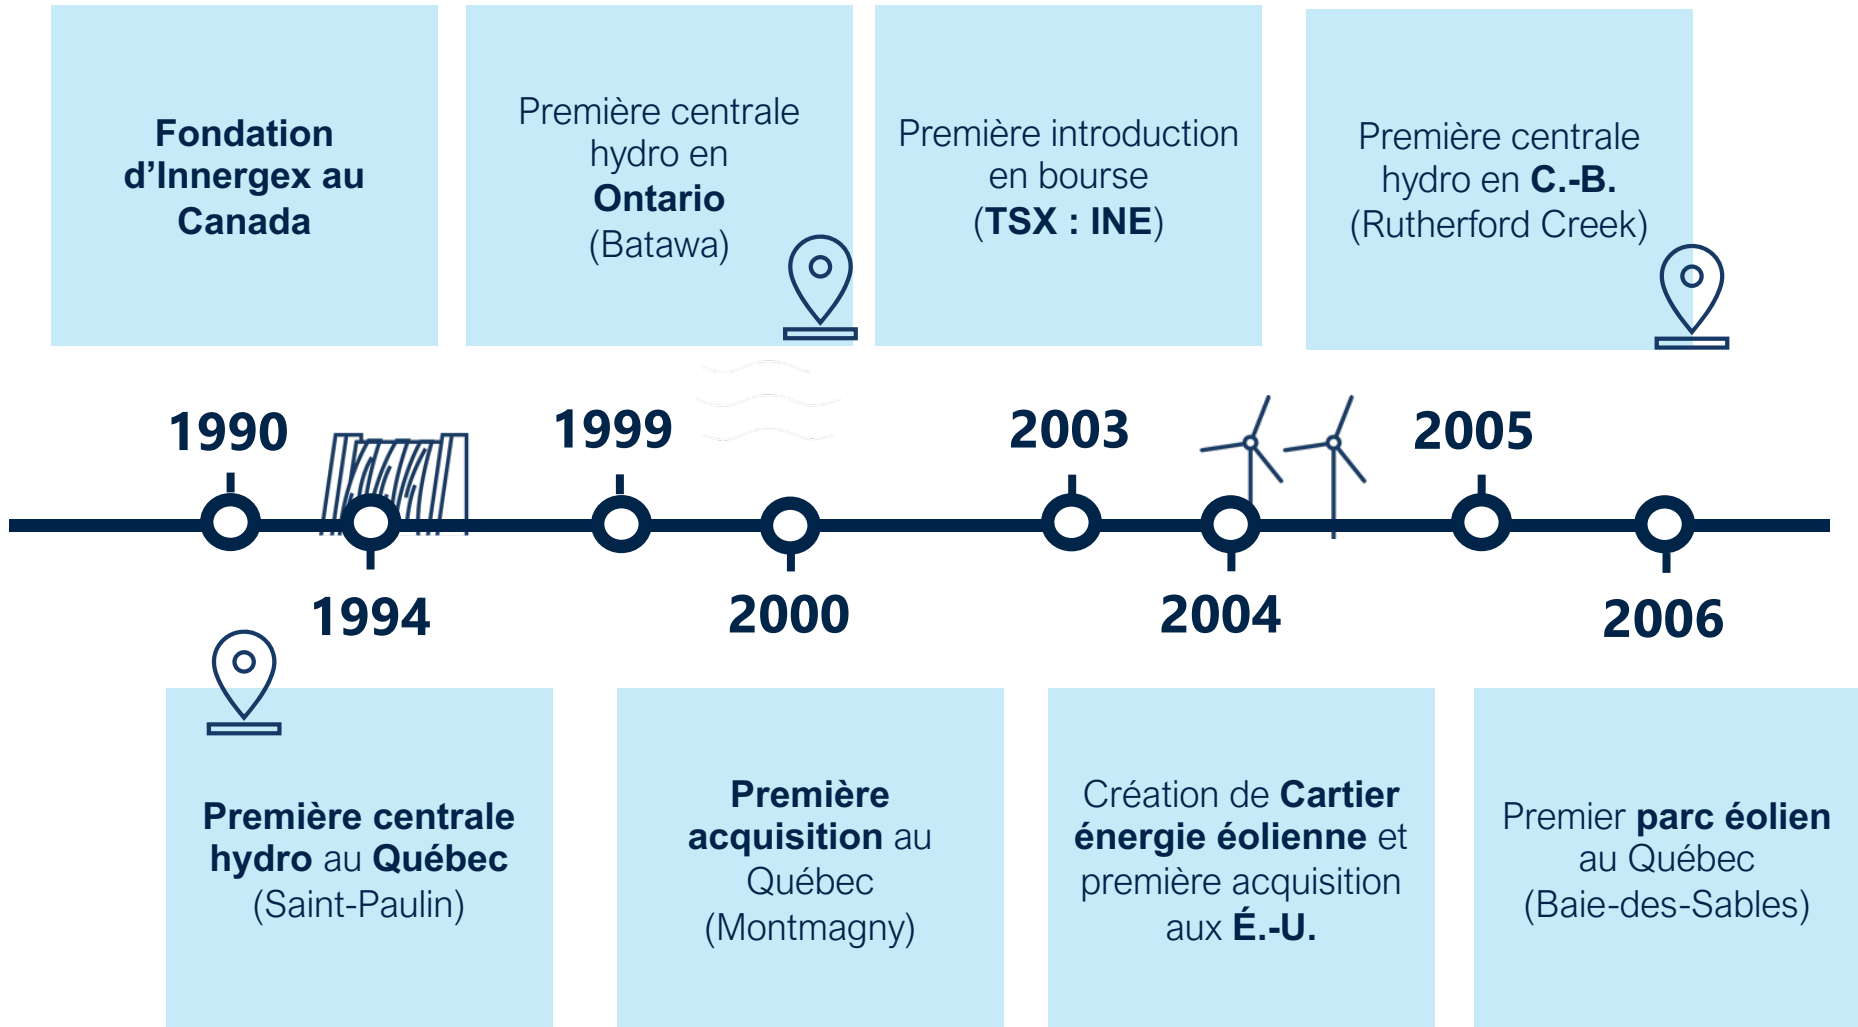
Fondation d'Innergex au Canada

Première centrale hydro en Ontario (Batawa)

Première introduction en bourse (TSX : INE)

Première centrale hydro en C.-B. (Rutherford Creek)

1990

1999

2003

2005

1994

2000

2004

2006

Première centrale hydro au Québec (Saint-Paulin)

Première acquisition au Québec (Montmagny)

Création de Cartier énergie éolienne et première acquisition aux É.-U.

Premier parc éolien au Québec (Baie-des-Sables)